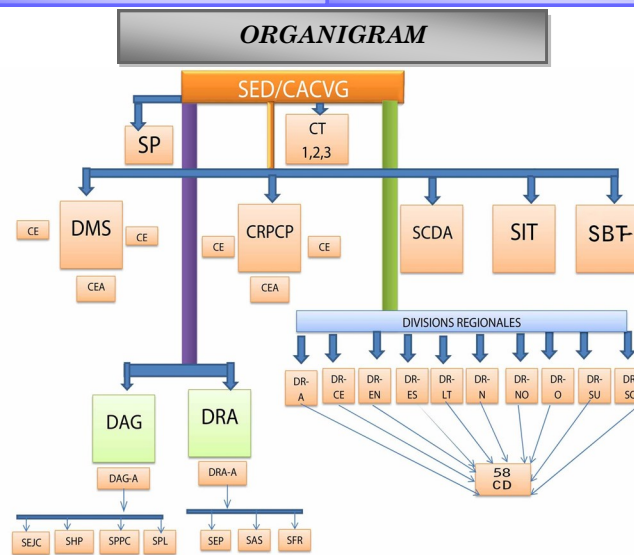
ORGANIGRAM

SED/CACVG

SP

CT
1,2,3

CE

DMS

CE

CEA

CE

CRPCP

CE

CEA

SCDA

SIT

SBT

DIVISIONS REGIONALES

DR-A

DR-CE

DR-EN

DR-ES

DR-LT

DR-N

DR-NO

DR-O

DR-SU

DR-SO

58 CD

DAG

DAG-A

DRA

DRA-A

SEJC

SHP

SPPC

SPL

SEP

SAS

SFR